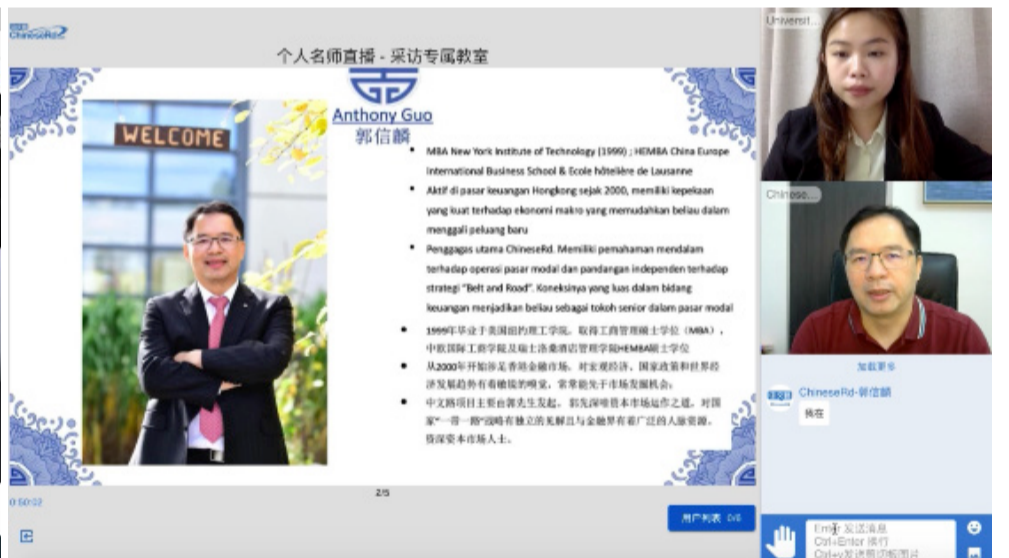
ChineseRd

个人名师直播 - 采访专属教室

WELCOME

Anthony Guo
郭信麟

• MBA New York Institute of Technology (1999) ; HEMBA China Europe International Business School & Ecole hôtelière de Lausanne

• Aktif di pasar keuangan Hongkong sejak 2000, memiliki kepekaan yang kuat terhadap ekonomi makro yang memudahkan beliau dalam menggali peluang baru

• Penggagas utama ChineseRd. Memiliki pemahaman mendalam terhadap operasi pasar modal dan pandangan independen terhadap strategi "Belt and Road". Koneksinya yang luas dalam bidang keuangan menjadikan beliau sebagai tokoh senior dalam pasar modal

• 1999年毕业于美国纽约理工学院，取得工商管理硕士学位（MBA），中欧国际工商学院及瑞士洛桑酒店管理学院HEMBA硕士学位

• 从2000年开始涉足香港金融市场，对宏观经济，国家政策和世界经济发展趋势有着敏锐的嗅觉，常常能先于市场发掘机会。

• 中文路项目主要由郭先生发起，郭先生深谙资本市场运作之道，对国家"一带一路"战略有独立的见解且与金融界有着广泛的人脉资源，资深资本市场人士。

0:50:02

2/5

用户列表 0/0

Universit...

Chinese...

加载更多

ChineseRd-郭信麟

我在

Enter 发送消息
Ctrl+Enter 换行
Ctrl+v发送剪切板图片